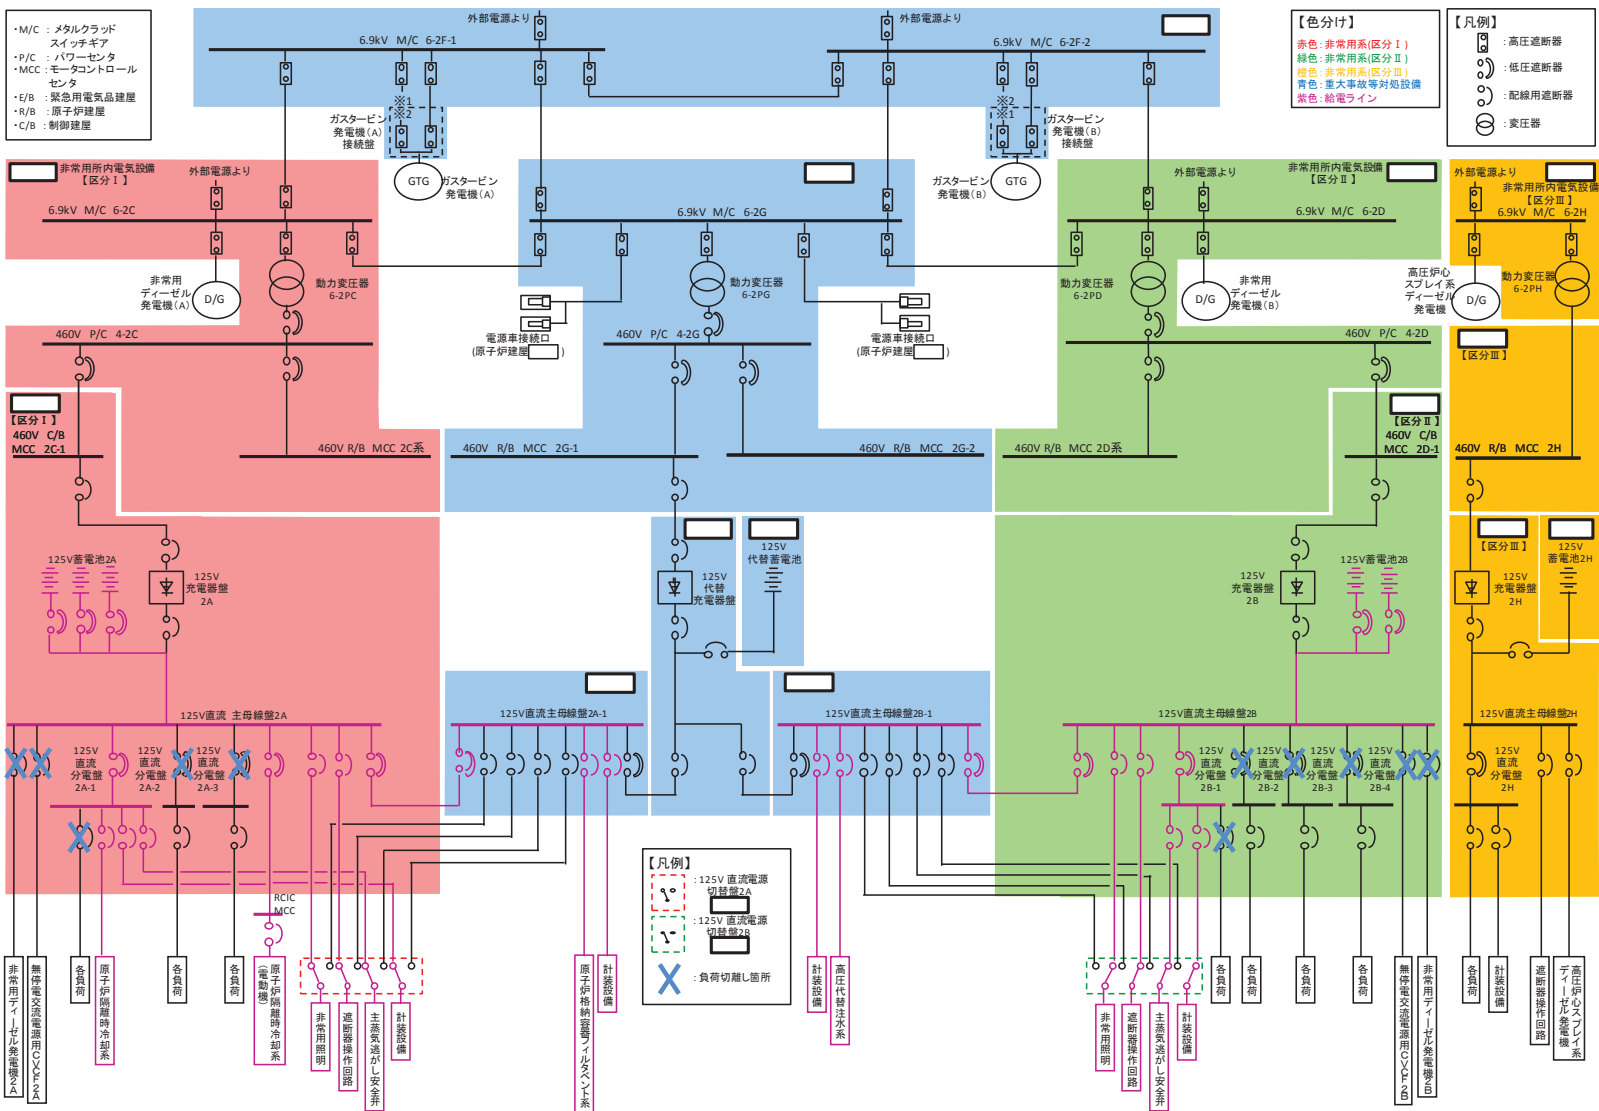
・M/C ：メタルクラッド スイッチギア
・P/C ：パワーセンタ
・MCC：モータコントロール センタ
・E/B ：緊急用電気品建屋
・R/B ：原子炉建屋
・C/B ：制御建屋

外部電源より
外部電源より
6.9kV M/C 6-2F-1
6.9kV M/C 6-2F-2

【色分け】
赤色：非常用系(区分Ⅰ)
緑色：非常用系(区分Ⅱ)
橙色：非常用系(区分Ⅲ)
青色：重大事故等対処設備
紫色：給電ライン

【凡例】
：高圧遮断器
：低圧遮断器
：配線用遮断器
：変圧器

※1
※2
ガスタービン発電機(A)接続盤
※2
※1
ガスタービン発電機(B)接続盤
GTG
ガスタービン発電機(A)
ガスタービン発電機(B)
GTG

非常用所内電気設備【区分Ⅰ】
外部電源より
6.9kV M/C 6-2C
6.9kV M/C 6-2G
外部電源より
非常用所内電気設備【区分Ⅱ】
6.9kV M/C 6-2D
外部電源より
非常用所内電気設備【区分Ⅲ】
6.9kV M/C 6-2H

非常用ディーゼル発電機(A)
D/G
動力変圧器 6-2PC
動力変圧器 6-2PG
電源車接続口(原子炉建屋 )
電源車接続口(原子炉建屋 )
動力変圧器 6-2PD
D/G
非常用ディーゼル発電機(B)
高圧炉心スプレイ系ディーゼル発電機
D/G
動力変圧器 6-2PH

460V P/C 4-2C
460V P/C 4-2G
460V P/C 4-2D
【区分Ⅲ】

【区分Ⅰ】
460V C/B
MCC 2C-1
460V R/B MCC 2C系
460V R/B MCC 2G-1
460V R/B MCC 2G-2
460V R/B MCC 2D系
【区分Ⅱ】
460V C/B
MCC 2D-1
460V R/B MCC 2H

125V蓄電池2A
125V充電器盤2A
125V代替充電器盤
125V代替蓄電池
125V充電器盤2B
125V蓄電池2B
【区分Ⅲ】
125V充電器盤2H
125V蓄電池2H

125V直流 主母線盤2A
125V直流主母線盤2A-1
125V直流主母線盤2B-1
125V直流主母線盤2B
125V直流主母線盤2H

125V直流分電盤2A-1
125V直流分電盤2A-2
125V直流分電盤2A-3
125V直流分電盤2B-1
125V直流分電盤2B-2
125V直流分電盤2B-3
125V直流分電盤2B-4
125V直流分電盤2H

RCIC MCC

【凡例】
：125V 直流電源切替盤2A
：125V 直流電源切替盤2B
：負荷切離し箇所

非常用ディーゼル発電機2A
無停電交流電源用CVCF2A
各負荷
原子炉隔離時冷却系
各負荷
各負荷
原子炉隔離時冷却系(電動機)
非常用照明
遮断器操作回路
主蒸気逃がし安全弁
計装設備
原子炉格納容器フィルタベント系
計装設備
計装設備
高圧代替注水系
非常用照明
遮断器操作回路
主蒸気逃がし安全弁
計装設備
各負荷
各負荷
各負荷
各負荷
無停電交流電源用CVCF2B
非常用ディーゼル発電機2B
各負荷
計装設備
遮断器操作回路
高圧炉心スプレイ系ディーゼル発電機